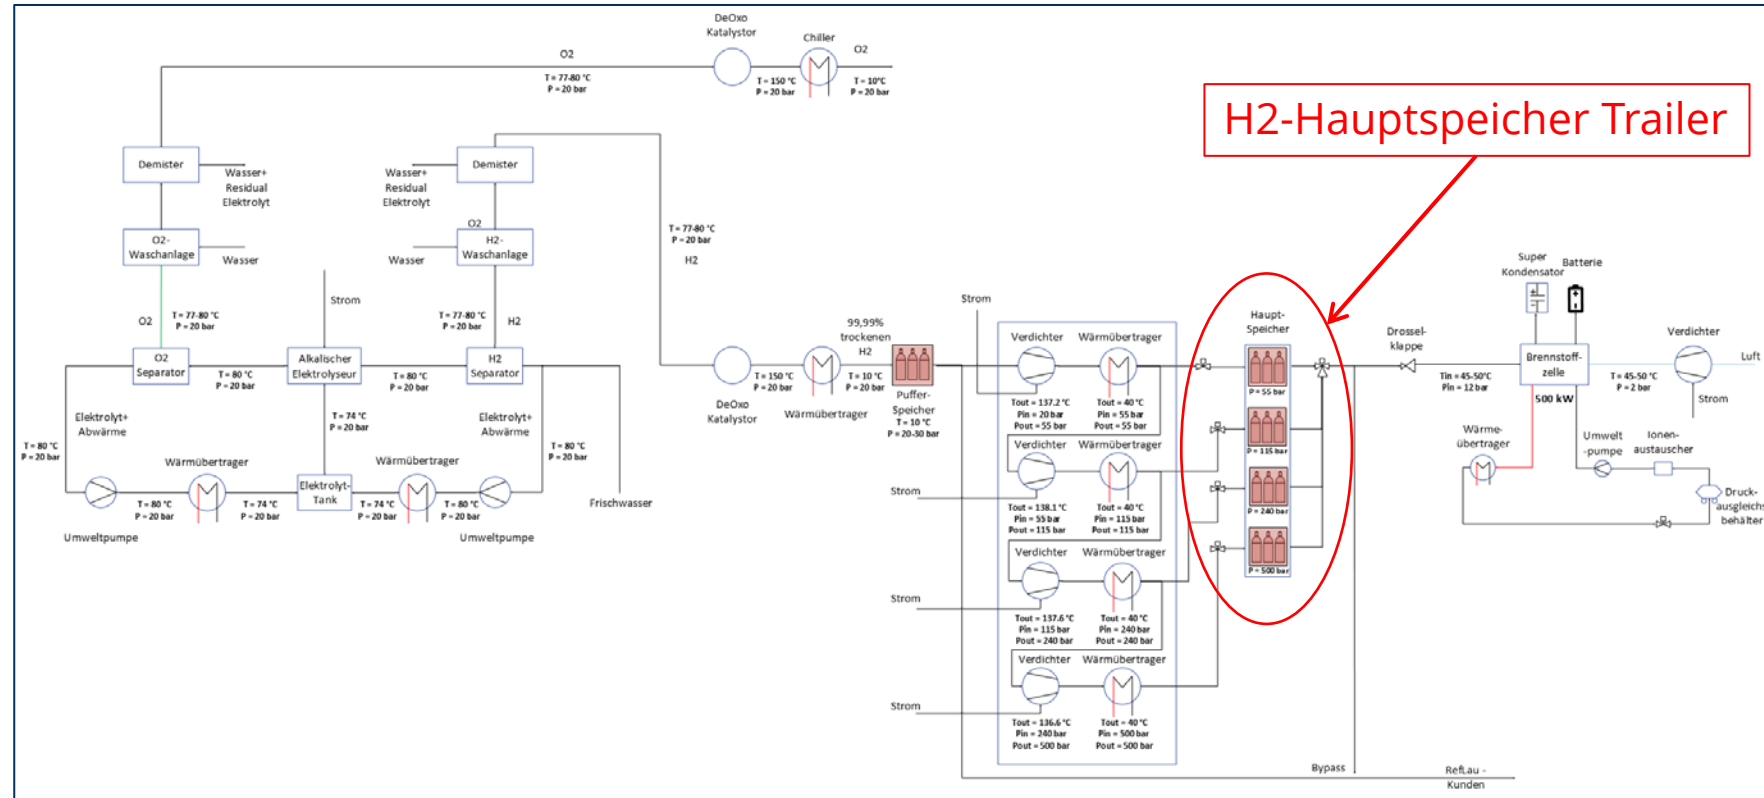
H2-Hauptspeicher Trailer

DeOxo Katalystor

Chiller

O2

O2

T = 77-80 °C
P = 20 bar

T = 150 °C
P = 20 bar

T = 10°C
P = 20 bar

Demister

Wasser+ Residual Elektrolyt

Wasser+ Residual Elektrolyt

Demister

O2

O2-Waschanlage

Wasser

Wasser

H2-Waschanlage

T = 77-80 °C
P = 20 bar

H2

Strom

O2

T = 77-80 °C
P = 20 bar

T = 77-80 °C
P = 20 bar

H2

O2 Separator

Alkalischer Elektrolyseur

H2 Separator

T = 80 °C
P = 20 bar

T = 80 °C
P = 20 bar

T = 74 °C
P = 20 bar

Elektrolyt+ Abwärme

Elektrolyt+ Abwärme

T = 80 °C
P = 20 bar

T = 80 °C
P = 20 bar

Wärmübertrager

Wärmübertrager

Elektrolyt-Tank

T = 80 °C
P = 20 bar

T = 74 °C
P = 20 bar

T = 74 °C
P = 20 bar

T = 80 °C
P = 20 bar

Frischwasser

Umweltpumpe

Umweltpumpe

99,99% trockenen H2

DeOxo Katalystor

T = 150 °C
P = 20 bar

T = 10 °C
P = 20 bar

Wärmübertrager

Puffer-Speicher
T = 10 °C
P = 20-30 bar

Strom

Verdichter

Wärmübertrager

Tout = 137.2 °C
Pin = 20 bar
Pout = 55 bar

Tout = 40 °C
Pin = 55 bar
Pout = 55 bar

Verdichter

Wärmübertrager

Strom

Tout = 138.1 °C
Pin = 55 bar
Pout = 115 bar

Tout = 40 °C
Pin = 115 bar
Pout = 115 bar

Verdichter

Wärmübertrager

Strom

Tout = 137.6 °C
Pin = 115 bar
Pout = 240 bar

Tout = 40 °C
Pin = 240 bar
Pout = 240 bar

Verdichter

Wärmübertrager

Strom

Tout = 136.6 °C
Pin = 240 bar
Pout = 500 bar

Tout = 40 °C
Pin = 500 bar
Pout = 500 bar

Haupt-Speicher

P = 55 bar

P = 115 bar

P = 240 bar

P = 500 bar

Drossel-klappe

Tin = 45-50°C
Pin = 12 bar

Super Kondensator

Batterie

Brennstoff-zelle

500 kW

T = 45-50 °C
P = 2 bar

Verdichter

Luft

Strom

Wärme-übertrager

Umwelt -pumpe

Ionen-austauscher

Druck-ausgleichs behälter

Bypass

Refl.au - Kunden